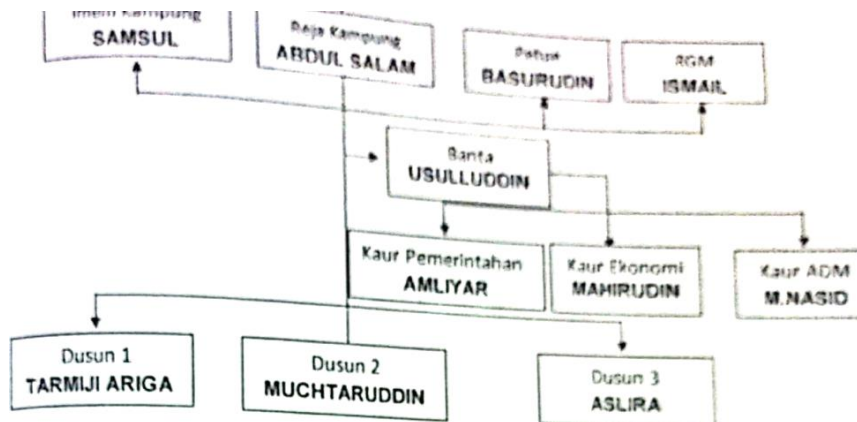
Imem Kampung
SAMSUL

Reje Kampung
ABDUL SALAM

Petue
BASURUDIN

RGM
ISMAIL

Banta
USULLUDDIN

Kaur Pemerintahan
AMLIYAR

Kaur Ekonomi
MAHIRUDIN

Kaur ADM
M.NASID

Dusun 1
TARMIJI ARIGA

Dusun 2
MUCHTARUDDIN

Dusun 3
ASLIRA